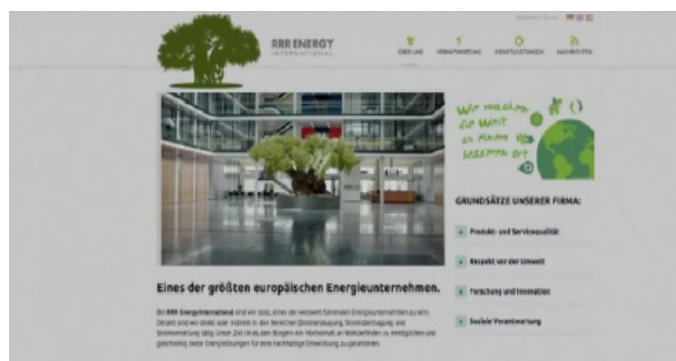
RRR ENERGY
INTERNATIONAL

ÜBER UNS
VERANTWORTUNG
DIENSTLEISTUNGEN
NACHRICHTEN

Wir machen die Welt zu einem besseren Ort

GRUNDSÄTZE UNSERER FIRMA:

Produkt- und Servicequalität

Respekt vor der Umwelt

Forschung und Innovation

Soziale Verantwortung

Eines der größten europäischen Energieunternehmen.

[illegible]